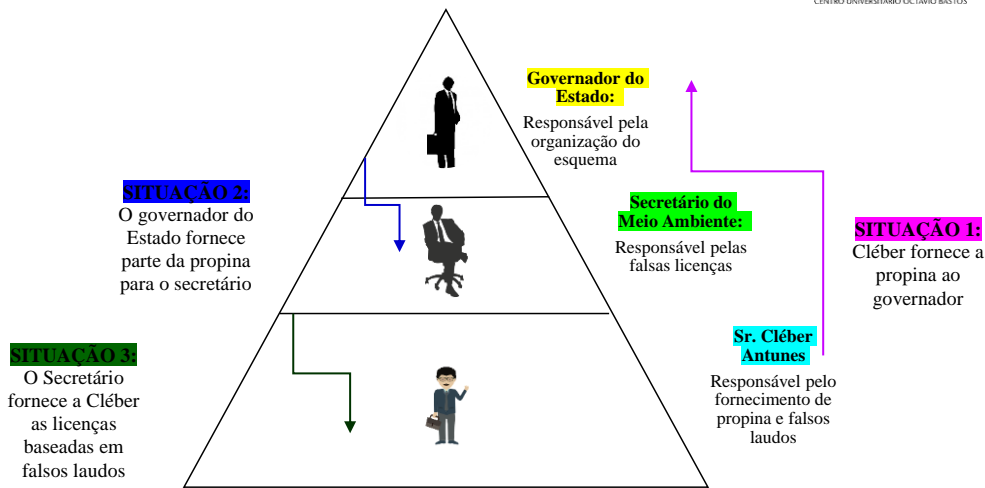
CENTRO UNIVERSITÁRIO OCTÁVIO BASTOS

Governador do Estado:

Responsável pela organização do esquema

SITUAÇÃO 2:
O governador do Estado fornece parte da propina para o secretário

Secretário do Meio Ambiente:

Responsável pelas falsas licenças

SITUAÇÃO 1:
Cléber fornece a propina ao governador

SITUAÇÃO 3:
O Secretário fornece a Cléber as licenças baseadas em falsos laudos

Sr. Cléber Antunes

Responsável pelo fornecimento de propina e falsos laudos